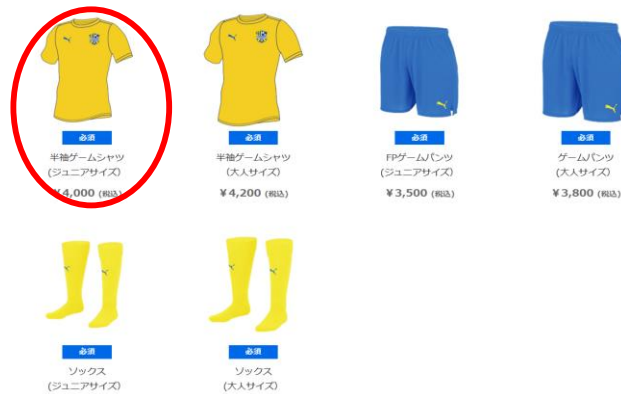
必須
半袖ゲームシャツ
(ジュニアサイズ)
¥4,000 (税込)

必須
半袖ゲームシャツ
(大人サイズ)
¥4,200 (税込)

必須
FPゲームパンツ
(ジュニアサイズ)
¥3,500 (税込)

必須
ゲームパンツ
(大人サイズ)
¥3,800 (税込)

必須
ソックス
(ジュニアサイズ)

必須
ソックス
(大人サイズ)